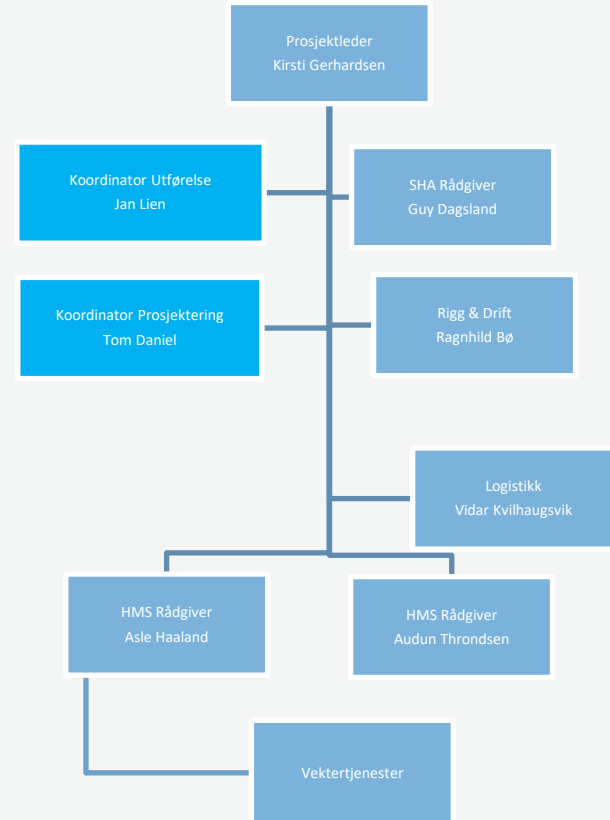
Prosjektleder
Kirsti Gerhardsen

Koordinator Utførelse
Jan Lien

SHA Rådgiver
Guy Dagsland

Koordinator Prosjektering
Tom Daniel

Rigg & Drift
Ragnhild Bø

Logistikk
Vidar Kvilhaugsvik

HMS Rådgiver
Asle Haaland

HMS Rådgiver
Audun Throndsen

Vektertjenester